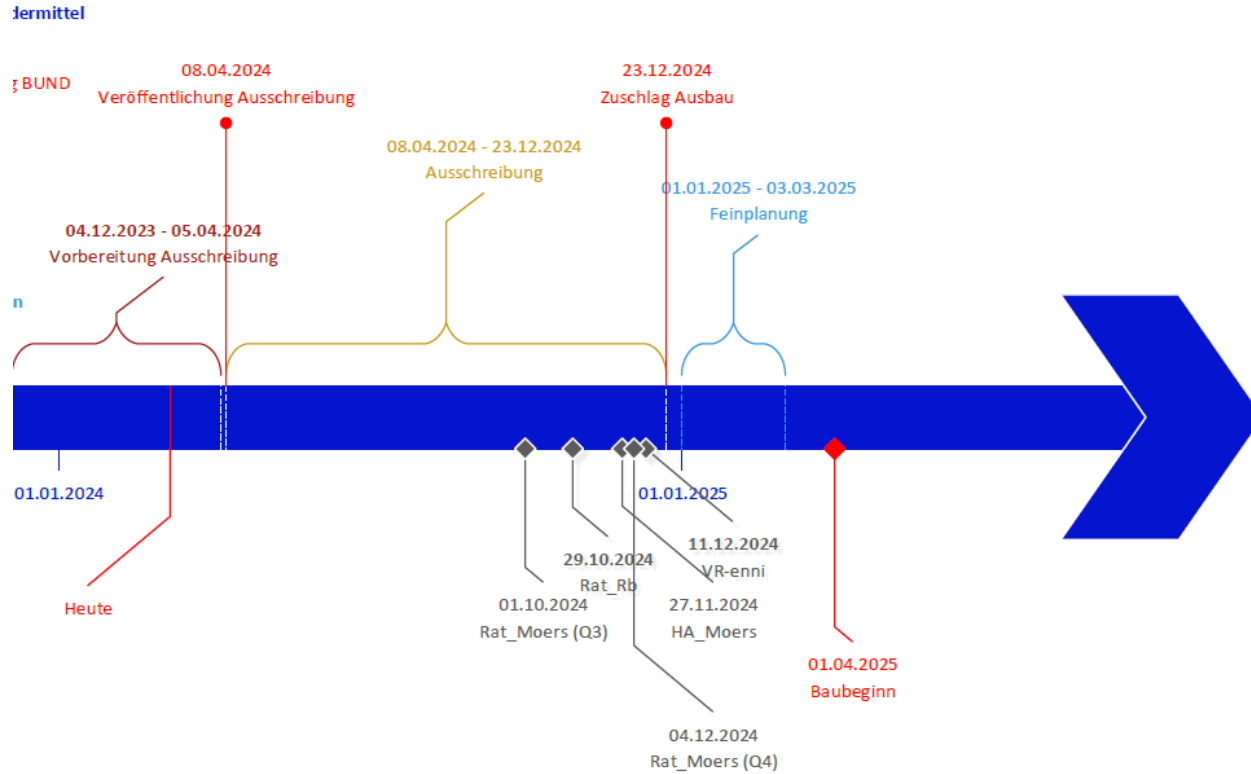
dermittel

g BUND

08.04.2024
Veröffentlichung Ausschreibung

23.12.2024
Zuschlag Ausbau

08.04.2024 - 23.12.2024
Ausschreibung

01.01.2025 - 03.03.2025
Feinplanung

04.12.2023 - 05.04.2024
Vorbereitung Ausschreibung

n

01.01.2024

01.01.2025

Heute

29.10.2024
Rat_Rb

11.12.2024
VR-enni

01.10.2024
Rat_Moers (Q3)

27.11.2024
HA_Moers

01.04.2025
Baubeginn

04.12.2024
Rat_Moers (Q4)